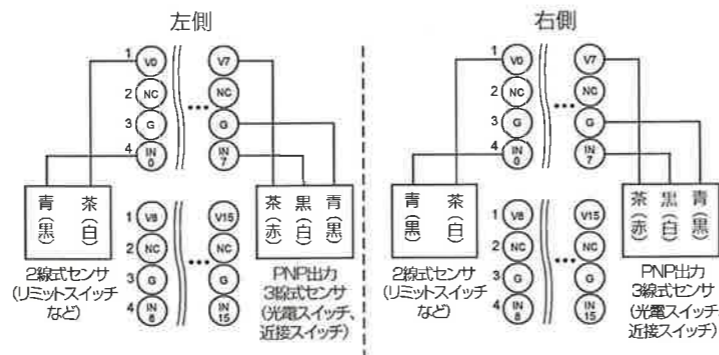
左側

1 V0
2 NC
3 G
4 IN 0

V7
NC
G
IN 7

青 (黒)　茶 (白)

2線式センサ
(リミットスイッチなど)

1 V8
2 NC
3 G
4 IN 8

V15
NC
G
IN 15

茶 (赤)　黒 (白)　青 (黒)

PNP出力
3線式センサ
(光電スイッチ、近接スイッチ)

右側

1 V0
2 NC
3 G
4 IN 0

V7
NC
G
IN 7

青 (黒)　茶 (白)

2線式センサ
(リミットスイッチなど)

1 V8
2 NC
3 G
4 IN 8

V15
NC
G
IN 15

茶 (赤)　黒 (白)　青 (黒)

PNP出力
3線式センサ
(光電スイッチ
近接スイッチ)